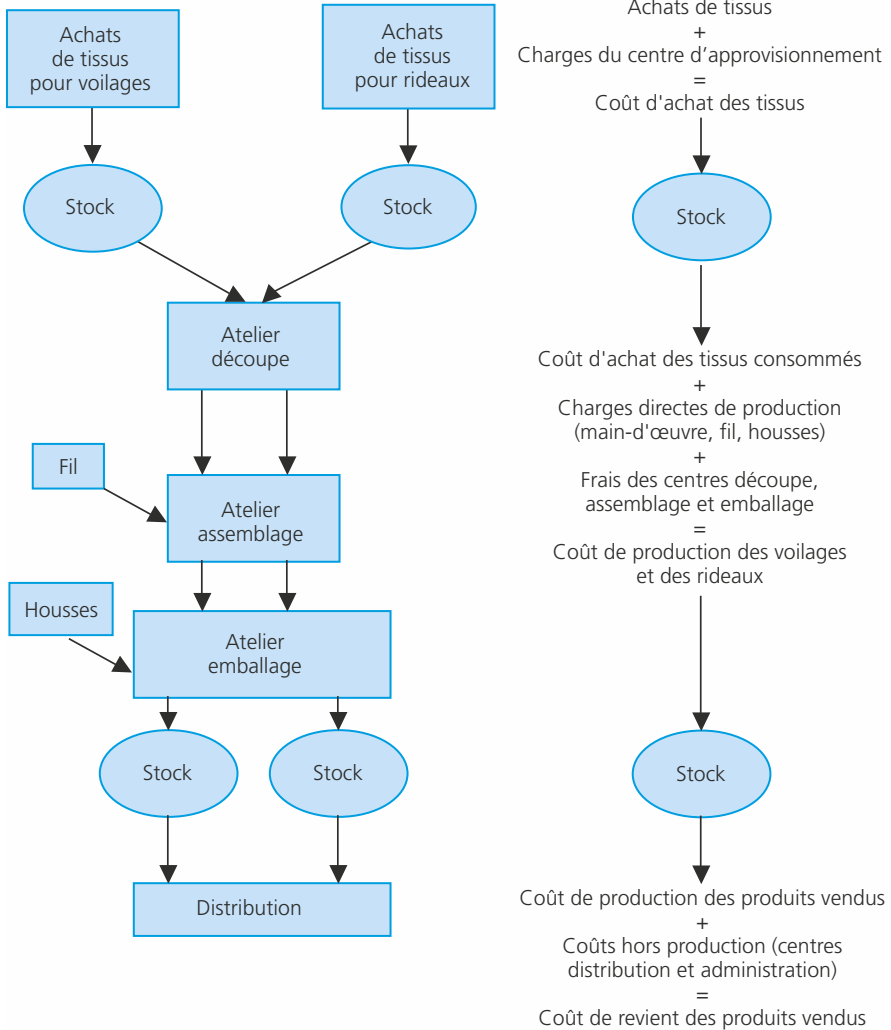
Achats de tissus pour voilages

Achats de tissus pour rideaux

Stock

Stock

Atelier découpe

Fil

Atelier assemblage

Housses

Atelier emballage

Stock

Stock

Distribution

Achats de tissus
+
Charges du centre d'approvisionnement
=
Coût d'achat des tissus

Stock

Coût d'achat des tissus consommés
+
Charges directes de production (main-d'œuvre, fil, housses)
+
Frais des centres découpe, assemblage et emballage
=
Coût de production des voilages et des rideaux

Stock

Coût de production des produits vendus
+
Coûts hors production (centres distribution et administration)
=
Coût de revient des produits vendus